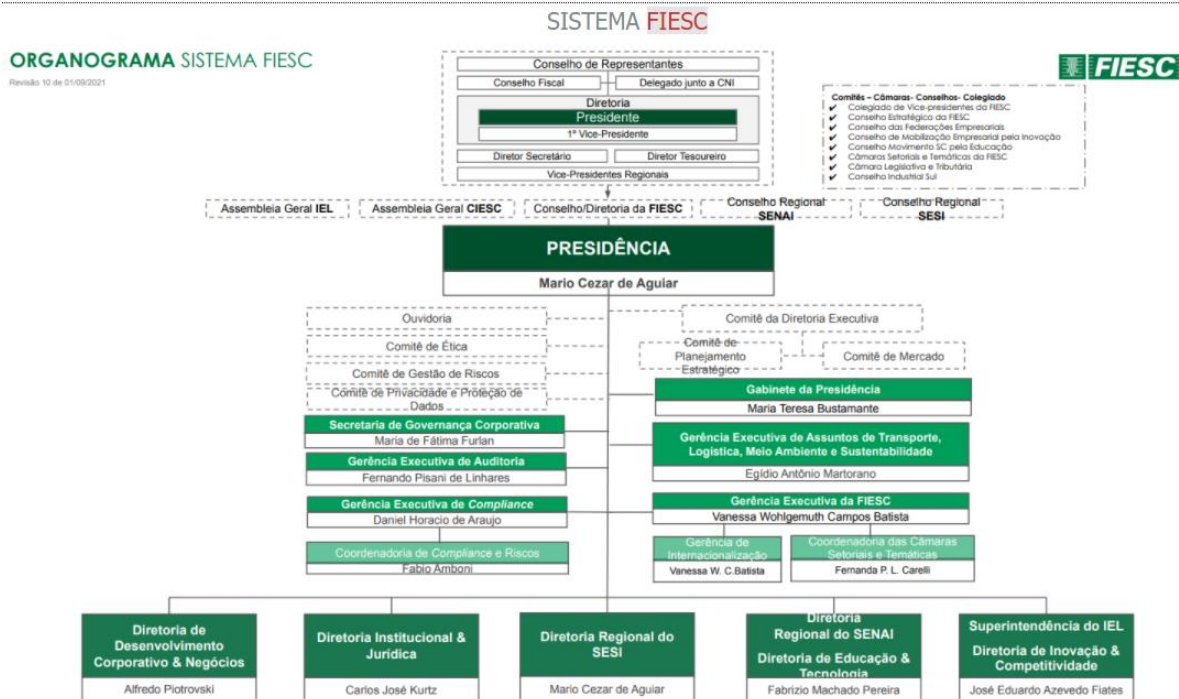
SISTEMA FIESC

ORGANOGRAMA SISTEMA FIESC
Revisão 10 de 01/09/2021

FIESC

Conselho de Representantes
Conselho Fiscal
Delegado junto a CNI
Diretoria
Presidente
1º Vice-Presidente
Diretor Secretário
Diretor Tesoureiro
Vice-Presidentes Regionais

Comitês – Câmaras- Conselhos- Colegiado
✔ Colegiado de Vice-presidentes da FIESC
✔ Conselho Estratégico da FIESC
✔ Conselho das Federações Empresariais
✔ Conselho de Mobilização Empresarial pela Inovação
✔ Conselho Movimento SC pela Educação
✔ Câmaras Setoriais e Temáticas da FIESC
✔ Câmara Legislativa e Tributária
✔ Conselho Industrial Sul

Assembleia Geral IEL
Assembleia Geral CIESC
Conselho/Diretoria da FIESC
Conselho Regional SENAI
Conselho Regional SESI

PRESIDÊNCIA
Mario Cezar de Aguiar

Ouvidoria
Comitê de Ética
Comitê de Gestão de Riscos
Comitê de Privacidade e Proteção de Dados
Comitê da Diretoria Executiva
Comitê de Planejamento Estratégico
Comitê de Mercado

Gabinete da Presidência
Maria Teresa Bustamante

Secretaria de Governança Corporativa
Maria de Fátima Furlan

Gerência Executiva de Assuntos de Transporte, Logística, Meio Ambiente e Sustentabilidade
Egídio Antônio Martorano

Gerência Executiva de Auditoria
Fernando Pisani de Linhares

Gerência Executiva de Compliance
Daniel Horacio de Araujo

Gerência Executiva da FIESC
Vanessa Wohlgemuth Campos Batista

Coordenadoria de Compliance e Riscos
Fabio Amboni

Gerência de Internacionalização
Vanessa W. C.Batista

Coordenadoria das Câmaras Setoriais e Temáticas
Fernanda P. L. Carelli

Diretoria de Desenvolvimento Corporativo & Negócios
Alfredo Piotrovski

Diretoria Institucional & Jurídica
Carlos José Kurtz

Diretoria Regional do SESI
Mario Cezar de Aguiar

Diretoria Regional do SENAI
Diretoria de Educação & Tecnologia
Fabrizio Machado Pereira

Superintendência do IEL
Diretoria de Inovação & Competitividade
José Eduardo Azevedo Fiates